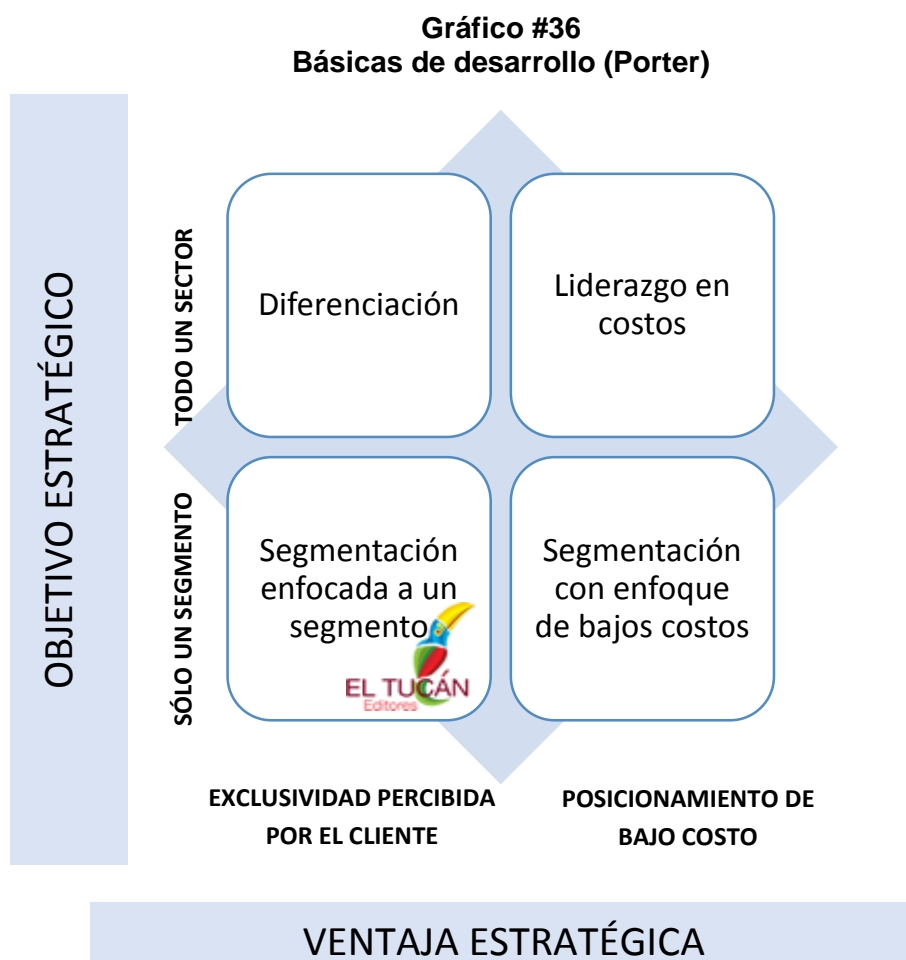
Gráfico #36
Básicas de desarrollo (Porter)

OBJETIVO ESTRATÉGICO

TODO UN SECTOR

SÓLO UN SEGMENTO

Diferenciación

Liderazgo en costos

Segmentación enfocada a un segmento

Segmentación con enfoque de bajos costos

EL TUCÁN
Editores

EXCLUSIVIDAD PERCIBIDA POR EL CLIENTE

POSICIONAMIENTO DE BAJO COSTO

VENTAJA ESTRATÉGICA